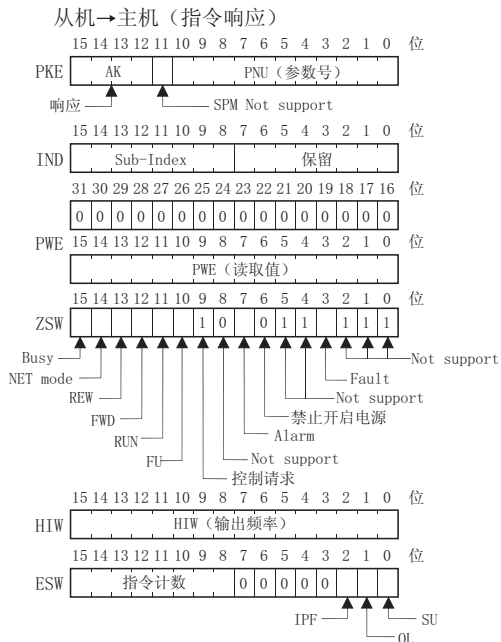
从机→主机（指令响应）

15 14 13 12 11 10 9 8 7 6 5 4 3 2 1 0 位

PKE | AK | | PNU（参数号）

响应

SPM Not support

15 14 13 12 11 10 9 8 7 6 5 4 3 2 1 0 位

IND | Sub-Index | 保留

31 30 29 28 27 26 25 24 23 22 21 20 19 18 17 16 位

| 0 | 0 | 0 | 0 | 0 | 0 | 0 | 0 | 0 | 0 | 0 | 0 | 0 | 0 | 0 | 0 |
|---|---|---|---|---|---|---|---|---|---|---|---|---|---|---|---|

PWE 15 14 13 12 11 10 9 8 7 6 5 4 3 2 1 0 位

PWE（读取值）

15 14 13 12 11 10 9 8 7 6 5 4 3 2 1 0 位

ZSW

| | | | | | | 1 | 0 | | 0 | 1 | 1 | | 1 | 1 | 1 |
|---|---|---|---|---|---|---|---|---|---|---|---|---|---|---|---|

Busy
NET mode
REW
FWD
RUN
FU
控制请求
Not support
Alarm
禁止开启电源
Not support
Fault
Not support

15 14 13 12 11 10 9 8 7 6 5 4 3 2 1 0 位

HIW | HIW（输出频率）

15 14 13 12 11 10 9 8 7 6 5 4 3 2 1 0 位

ESW | 指令计数 | 0 | 0 | 0 | 0 | 0 | 0 | | | |

IPF
OL
SU